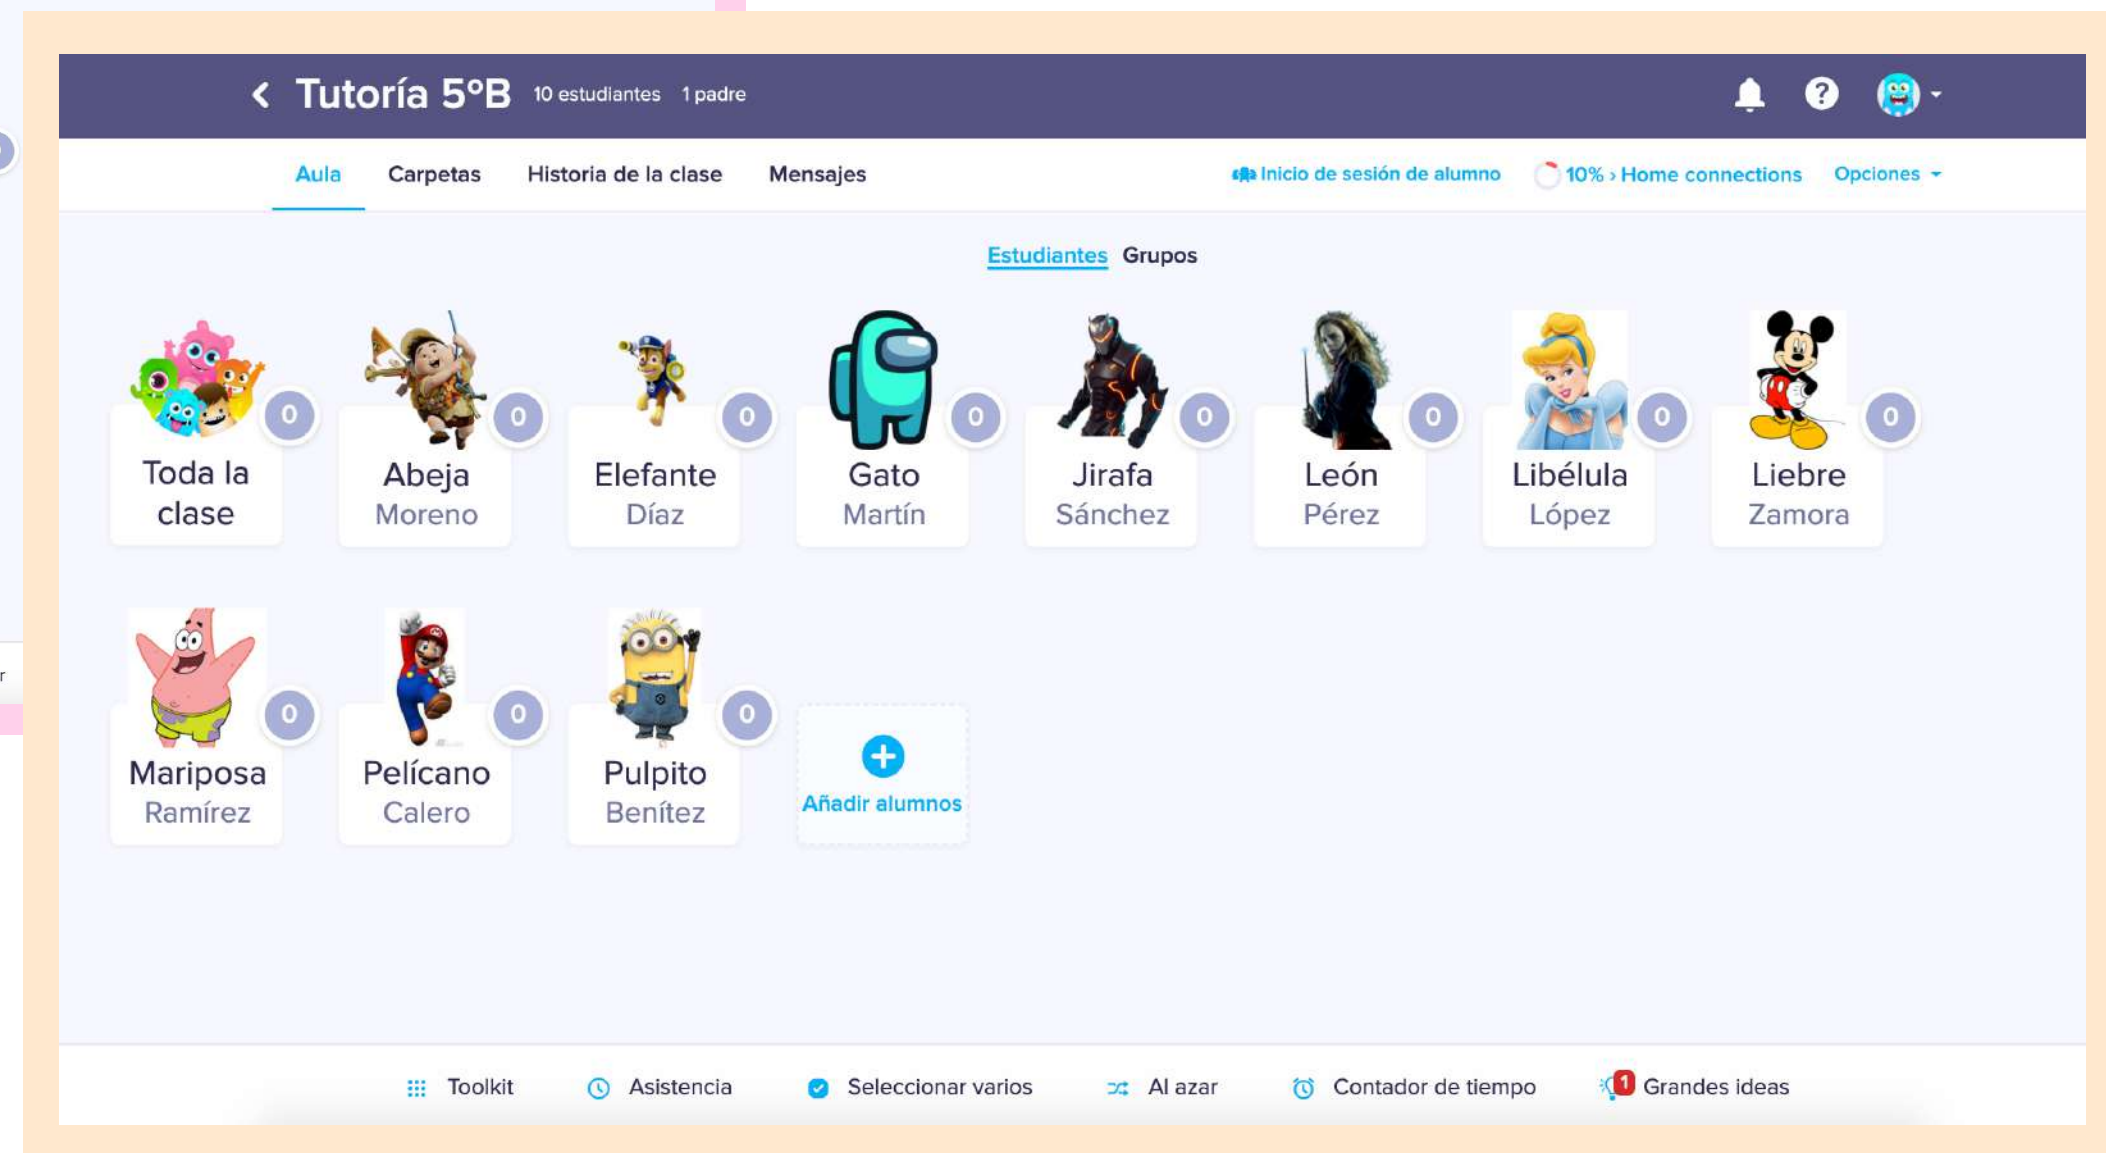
Tutoría 5ºB 10 estudiantes 1 padre

Aula Carpetas Historia de la clase Mensajes

Inicio de sesión de alumno 10% › Home connections Opciones

Estudiantes Grupos

0 Toda la clase

0 Abeja Moreno

0 Elefante Díaz

0 Gato Martín

0 Jirafa Sánchez

0 León Pérez

0 Libélula López

0 Liebre Zamora

0 Mariposa Ramírez

0 Pelícano Calero

0 Pulpito Benítez

Añadir alumnos

Toolkit Asistencia Seleccionar varios Al azar Contador de tiempo 1 Grandes ideas